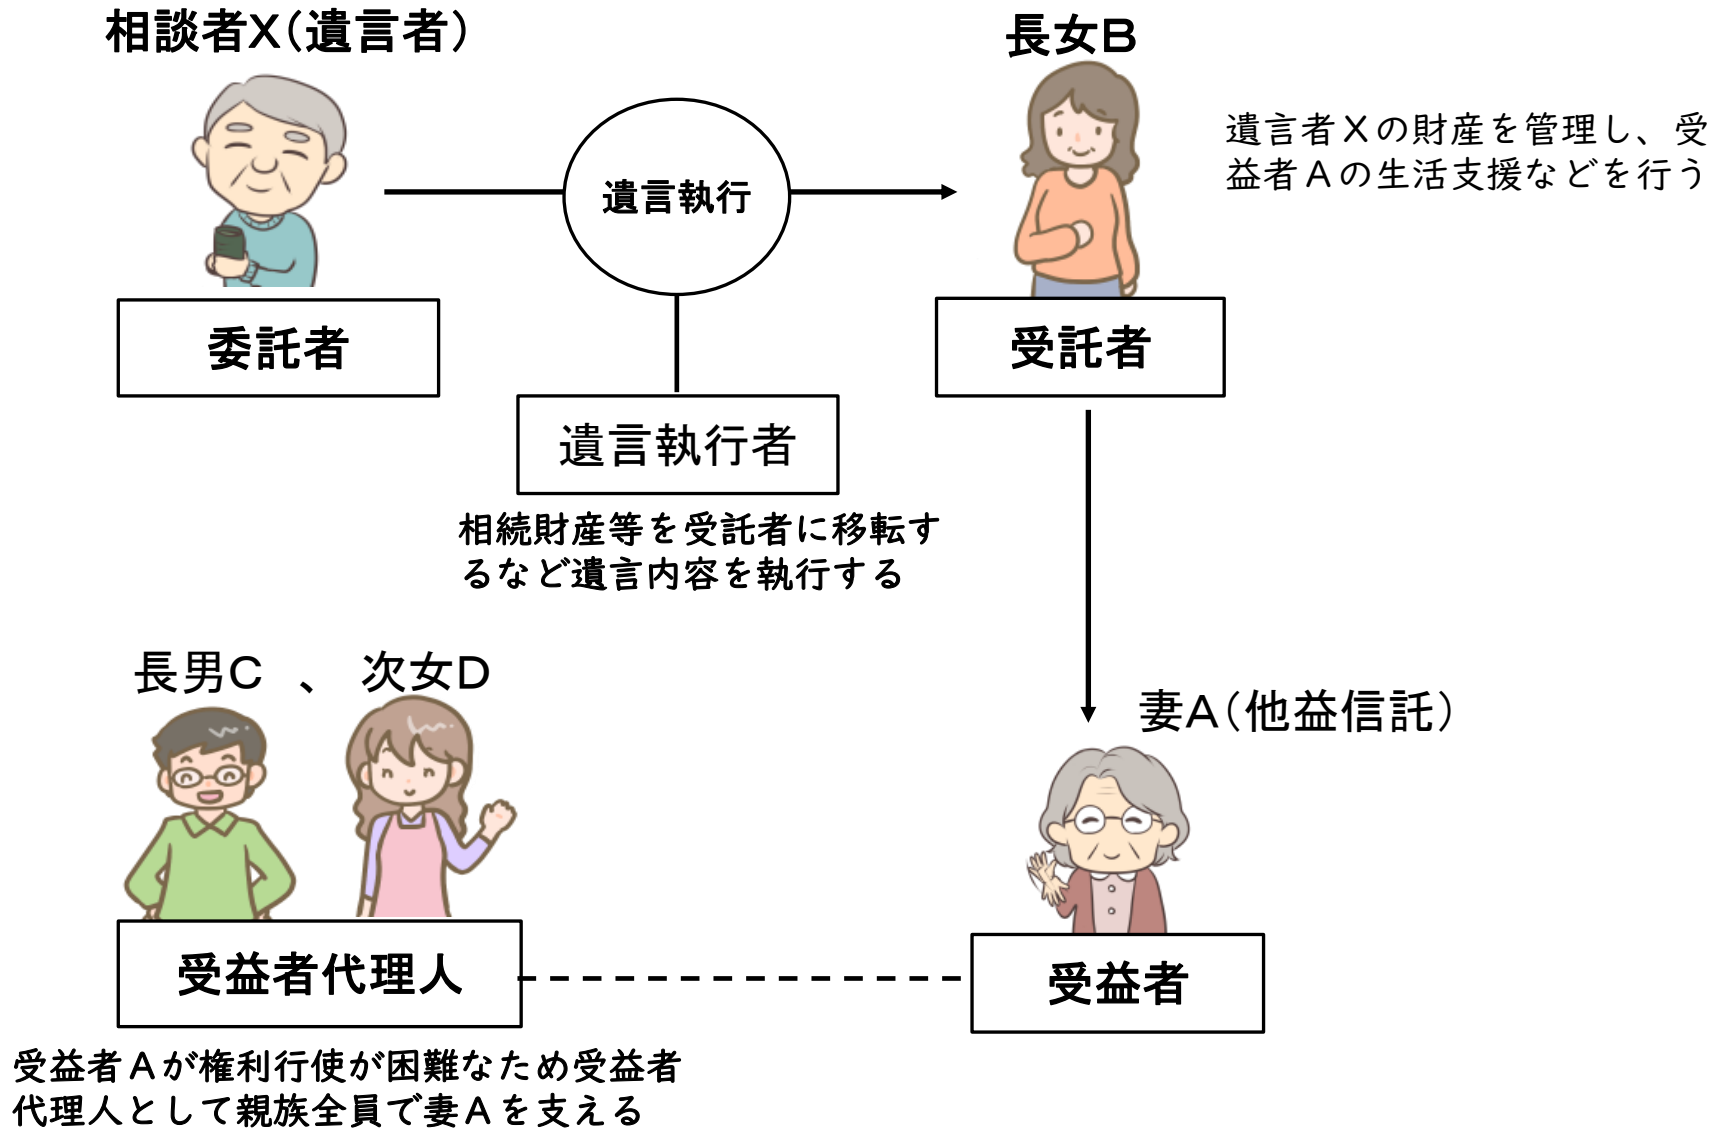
相談者X(遺言者)

長女B

遺言執行

遺言者Xの財産を管理し、受益者Aの生活支援などを行う

委託者

受託者

遺言執行者

相続財産等を受託者に移転するなど遺言内容を執行する

長男C 、 次女D

妻A(他益信託)

受益者代理人

受益者

受益者Aが権利行使が困難なため受益者代理人として親族全員で妻Aを支える